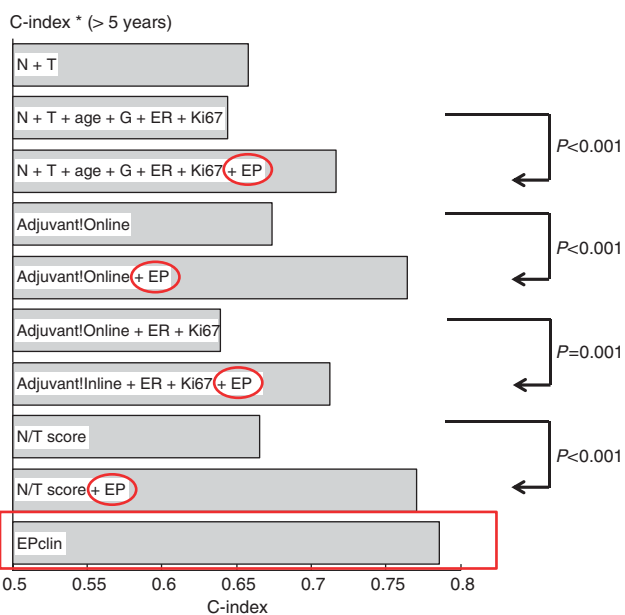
C-index * (> 5 years)

N + T

N + T + age + G + ER + Ki67

N + T + age + G + ER + Ki67 + EP

Adjuvant!Online

Adjuvant!Online + EP

Adjuvant!Online + ER + Ki67

Adjuvant!Inline + ER + Ki67 + EP

N/T score

N/T score + EP

EPclin

$P$<0.001

$P$<0.001

$P$=0.001

$P$<0.001

0.5 0.55 0.6 0.65 0.7 0.75 0.8

C-index